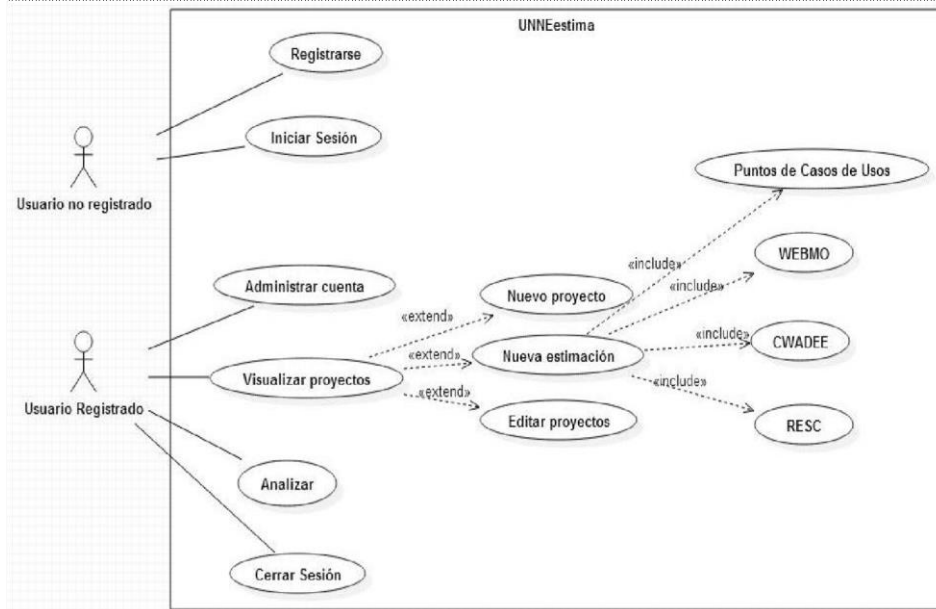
UNNEestima

Registrarse

Iniciar Sesión

Usuario no registrado

Puntos de Casos de Usos

«include»

WEBMO

«include»

Administrar cuenta

Nuevo proyecto

«extend»

«include»

CWADEE

«extend»

Nueva estimación

Visualizar proyectos

«include»

Usuario Registrado

«extend»

Editar proyectos

RESC

Analizar

Cerrar Sesión